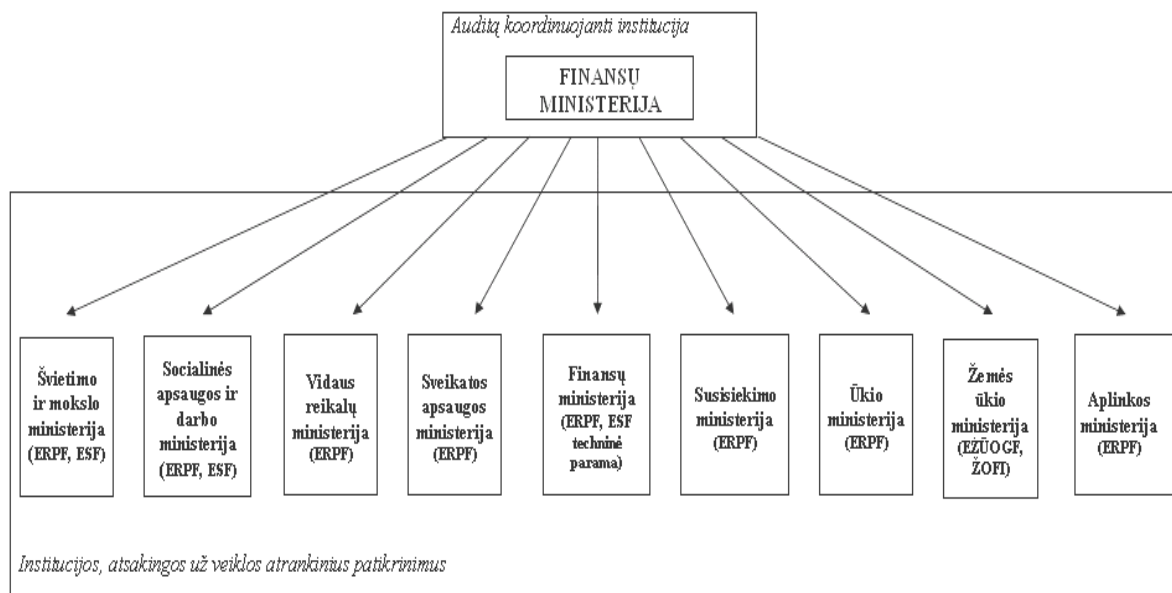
Auditą koordinuojanti institucija

FINANSŲ MINISTERIJA

Švietimo ir mokslo ministerija (ERPF, ESF)

Socialinės apsaugos ir darbo ministerija (ERPF, ESF)

Vidaus reikalų ministerija (ERPF)

Sveikatos apsaugos ministerija (ERPF)

Finansų ministerija (ERPF, ESF techninė parama)

Susisiekimo ministerija (ERPF)

Ūkio ministerija (ERPF)

Žemės ūkio ministerija (EŽŪOGF, ŽOFI)

Aplinkos ministerija (ERPF)

Institucijos, atsakingos už veiklos atrankinius patikrinimus